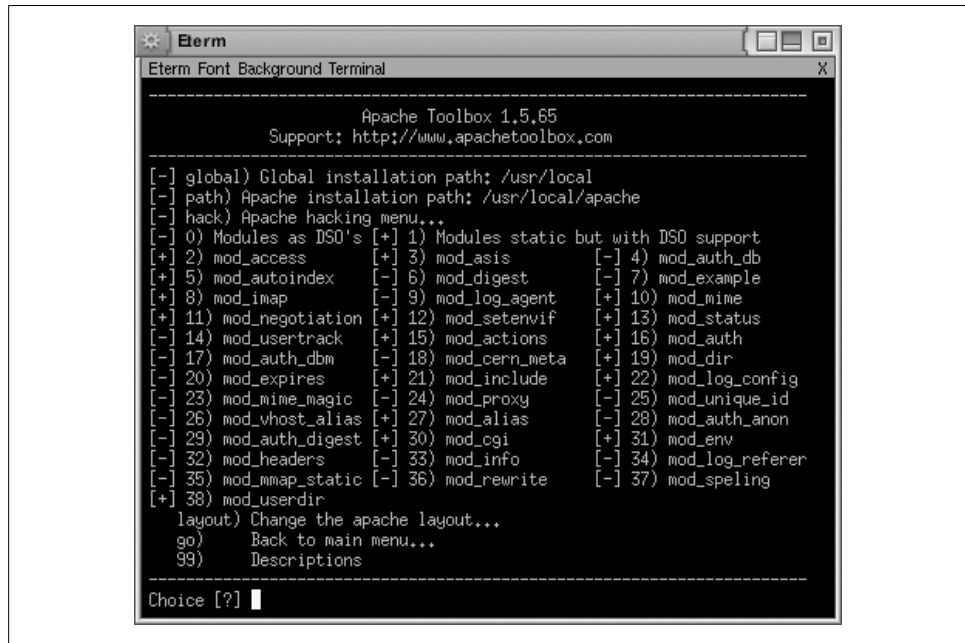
Eterm

Eterm Font Background Terminal

X

Apache Toolbox 1.5.65
Support: http://www.apachetoolbox.com

[-] global) Global installation path: /usr/local
[-] path) Apache installation path: /usr/local/apache
[-] hack) Apache hacking menu...
[-] 0) Modules as DSO's [+] 1) Modules static but with DSO support

| | | |
|---|---|---|
| [+] 2) mod_access | [+] 3) mod_asis | [-] 4) mod_auth_db |
| [+] 5) mod_autoindex | [-] 6) mod_digest | [-] 7) mod_example |
| [+] 8) mod_imap | [-] 9) mod_log_agent | [+] 10) mod_mime |
| [+] 11) mod_negotiation | [+] 12) mod_setenvif | [+] 13) mod_status |
| [-] 14) mod_usertrack | [+] 15) mod_actions | [+] 16) mod_auth |
| [-] 17) mod_auth_dbm | [-] 18) mod_cern_meta | [+] 19) mod_dir |
| [-] 20) mod_expires | [+] 21) mod_include | [+] 22) mod_log_config |
| [-] 23) mod_mime_magic | [-] 24) mod_proxy | [-] 25) mod_unique_id |
| [-] 26) mod_vhost_alias | [+] 27) mod_alias | [-] 28) mod_auth_anon |
| [-] 29) mod_auth_digest | [+] 30) mod_cgi | [+] 31) mod_env |
| [-] 32) mod_headers | [-] 33) mod_info | [-] 34) mod_log_referer |
| [-] 35) mod_mmap_static | [-] 36) mod_rewrite | [-] 37) mod_speling |
| [+] 38) mod_userdir | | |

layout) Change the apache layout...
go) Back to main menu...
99) Descriptions

Choice [?]